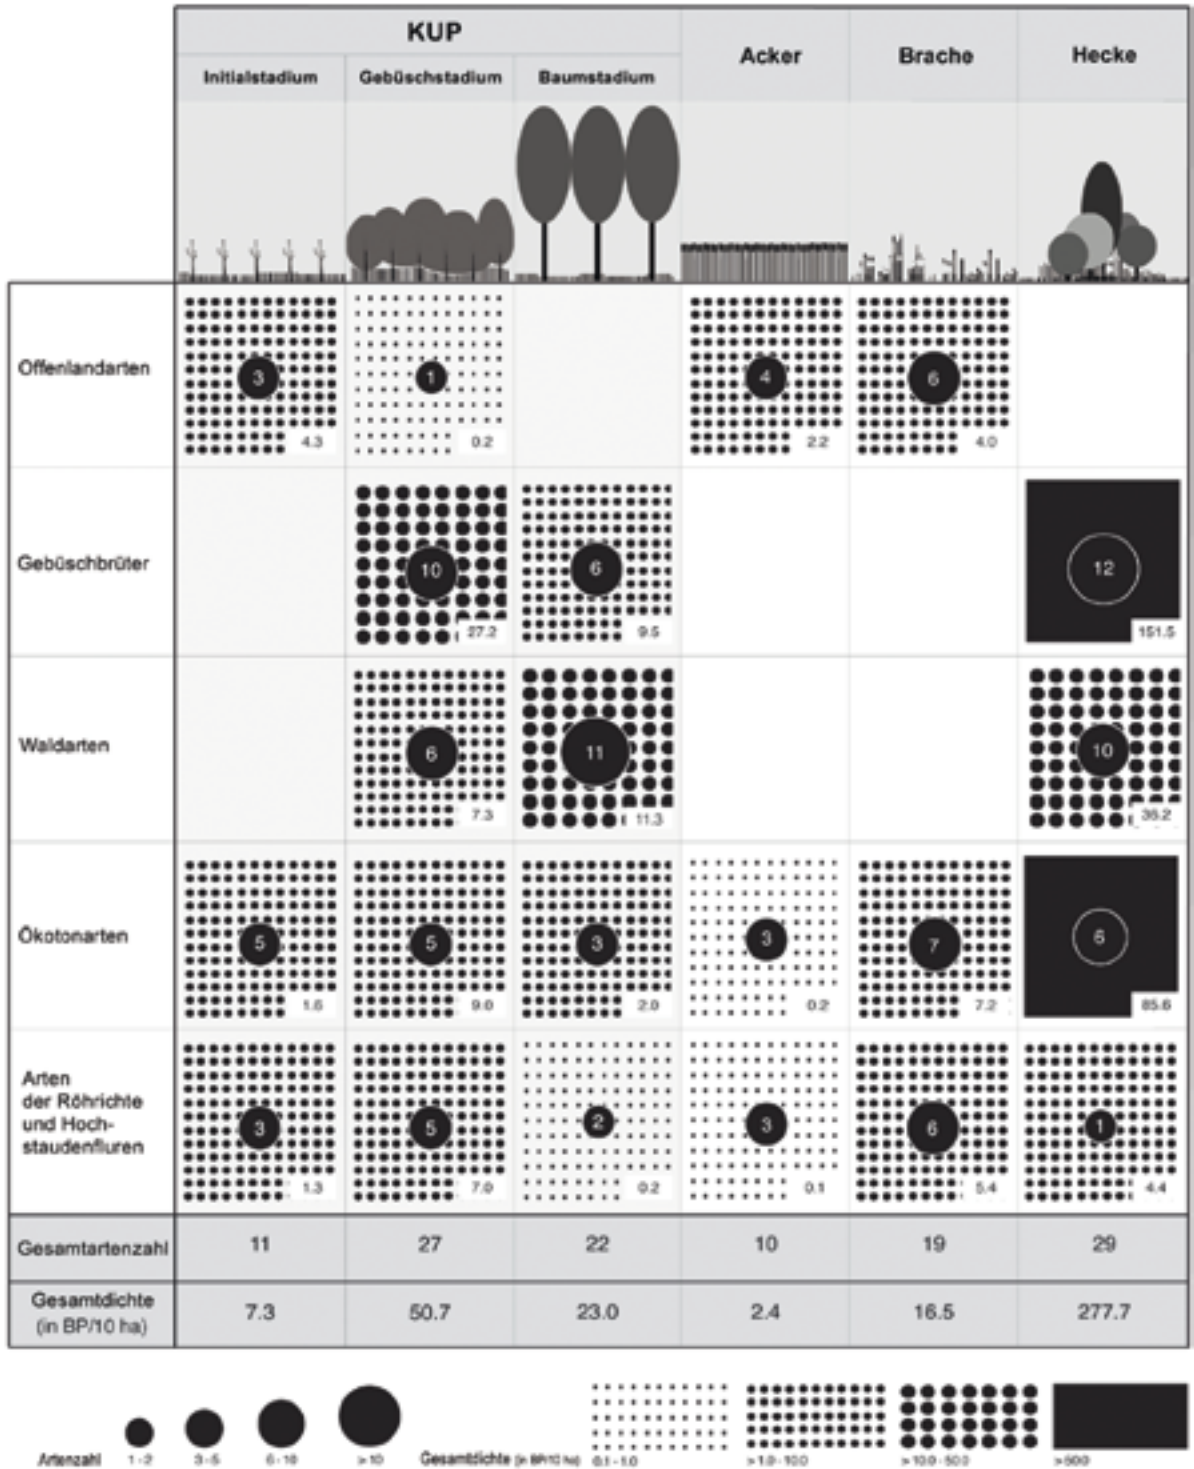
| | KUP Initialstadium | KUP Gebüschstadium | KUP Baumstadium | Acker | Brache | Hecke |
|---|---|---|---|---|---|---|
| Offenlandarten | 3 4.3 | 1 0.2 | | 4 2.2 | 6 4.0 | |
| Gebüschbrüter | | 10 27.2 | 6 9.5 | | | 12 151.5 |
| Waldarten | | 6 7.3 | 11 11.3 | | | 10 35.2 |
| Ökotonarten | 5 1.6 | 5 9.0 | 3 2.0 | 3 0.2 | 7 7.2 | 6 85.6 |
| Arten der Röhrichte und Hochstaudenfluren | 3 1.3 | 5 7.0 | 2 0.2 | 3 0.1 | 6 5.4 | 1 4.4 |
| Gesamtartenzahl | 11 | 27 | 22 | 10 | 19 | 29 |
| Gesamtdichte (in BP/10 ha) | 7.3 | 50.7 | 23.0 | 2.4 | 16.5 | 277.7 |

Artenzahl 1-2 3-5 6-10 >10

Gesamtdichte (in BP/10 ha) 0.1-1.0 >1.0-10.0 >10.0-50.0 >500